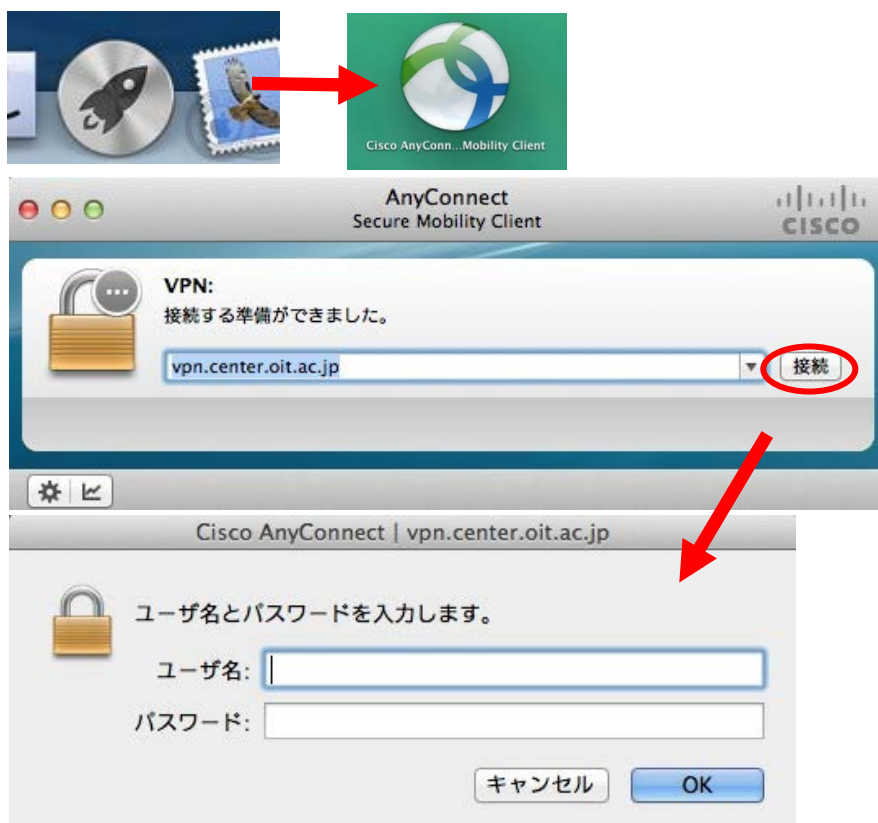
Cisco AnyConn...Mobility Client

AnyConnect
Secure Mobility Client

CISCO

VPN:
接続する準備ができました。

vpn.center.oit.ac.jp

接続

Cisco AnyConnect | vpn.center.oit.ac.jp

ユーザ名とパスワードを入力します。

ユーザ名:

パスワード:

キャンセル

OK